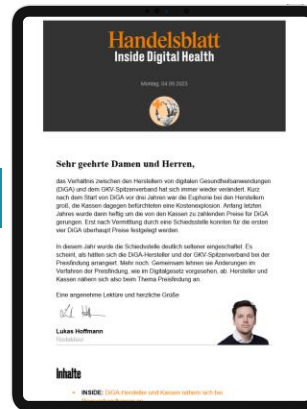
Handelsblatt
Inside Digital Health

Montag, 04.09.2023

Sehr geehrte Damen und Herren,

das Verhältnis zwischen den Herstellern von digitalen Gesundheitsanwendungen (DiGA) und dem GKV-Spitzenverband hat sich immer wieder verändert. Kurz nach dem Start von DiGA vor drei Jahren war die Euphorie bei den Herstellern groß, die Kassen dagegen befürchteten eine Kostenexplosion. Anfang letzten Jahres wurde dann heftig um die von den Kassen zu zahlenden Preise für DiGA gerungen. Erst nach Vermittlung durch eine Schiedsstelle konnten für die ersten vier DiGA überhaupt Preise festgelegt werden.

In diesem Jahr wurde die Schiedsstelle deutlich seltener eingeschaltet. Es scheint, als hätten sich die DiGA-Hersteller und der GKV-Spitzenverband bei der Preisfindung arrangiert. Mehr noch: Gemeinsam lehnen sie Änderungen im Verfahren der Preisfindung, wie im Digitalgesetz vorgesehen, ab. Hersteller und Kassen nähern sich also beim Thema Preisfindung an.

Eine angenehme Lektüre und herzliche Grüße

Lukas Hoffmann
Redakteur

Inhalte

INSIDE: DiGA-Hersteller und Kassen nähern sich bei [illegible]